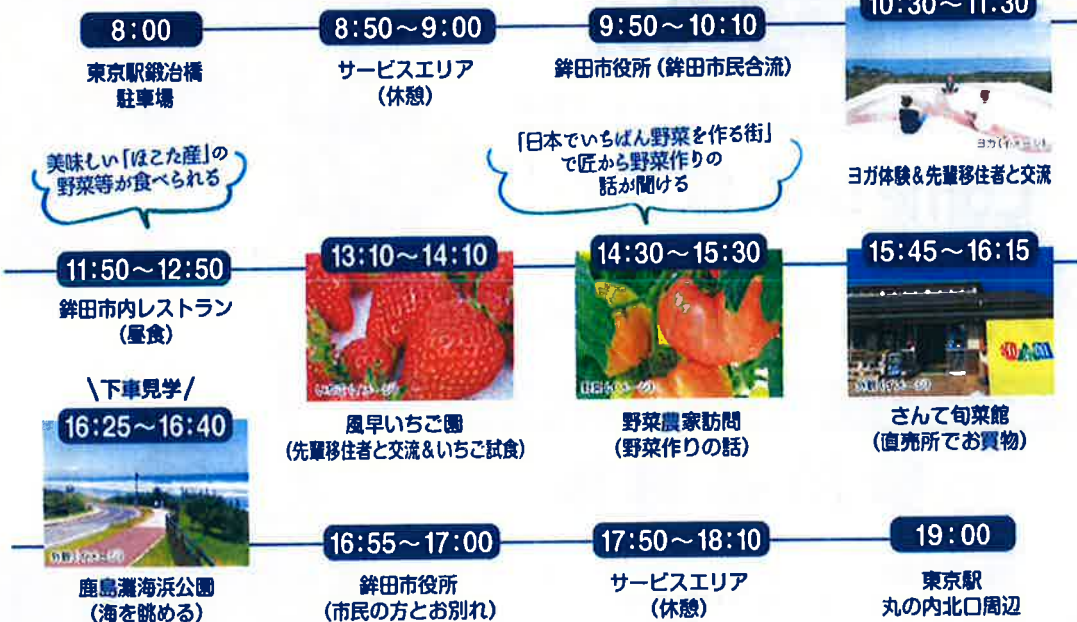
8:00
東京駅鍛冶橋
駐車場

8:50～9:00
サービスエリア
(休憩)

9:50～10:10
鉾田市役所 (鉾田市民合流)

10:30～11:30
ヨガ体験&先輩移住者と交流

美味しい「ほこた産」の野菜等が食べられる

「日本でいちばん野菜を作る街」で匠から野菜作りの話が聞ける

11:50～12:50
鉾田市内レストラン
(昼食)

13:10～14:10
風早いちご園
(先輩移住者と交流&いちご試食)

14:30～15:30
野菜農家訪問
(野菜作りの話)

15:45～16:15
さんて旬菜館
(直売所でお買物)

\下車見学/
16:25～16:40
鹿島灘海浜公園
(海を眺める)

16:55～17:00
鉾田市役所
(市民の方とお別れ)

17:50～18:10
サービスエリア
(休憩)

19:00
東京駅
丸の内北口周辺